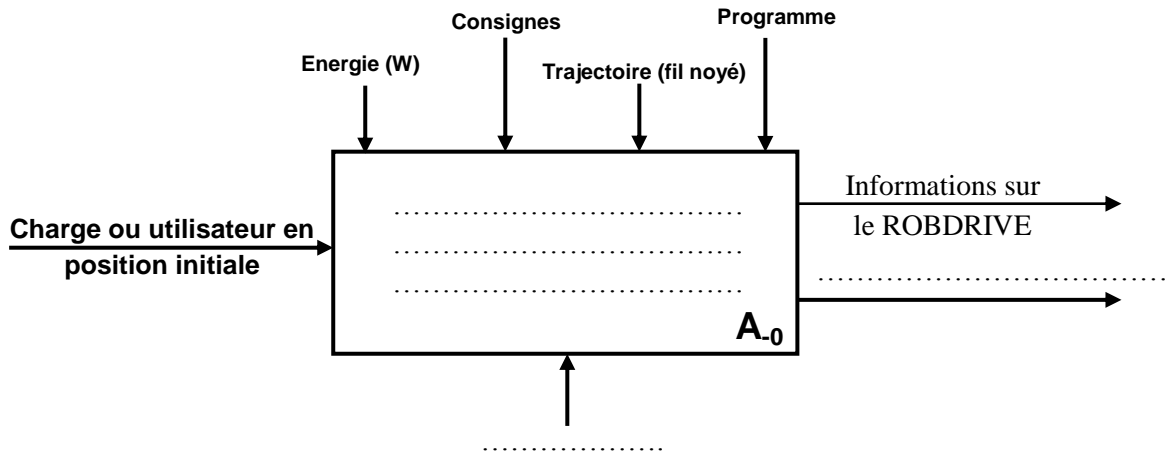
Consignes

Programme

Energie (W)

Trajectoire (fil noyé)

Charge ou utilisateur en position initiale

.................................

.................................

.................................

$A_{-0}$

Informations sur le ROBDRIVE

..............................

..................